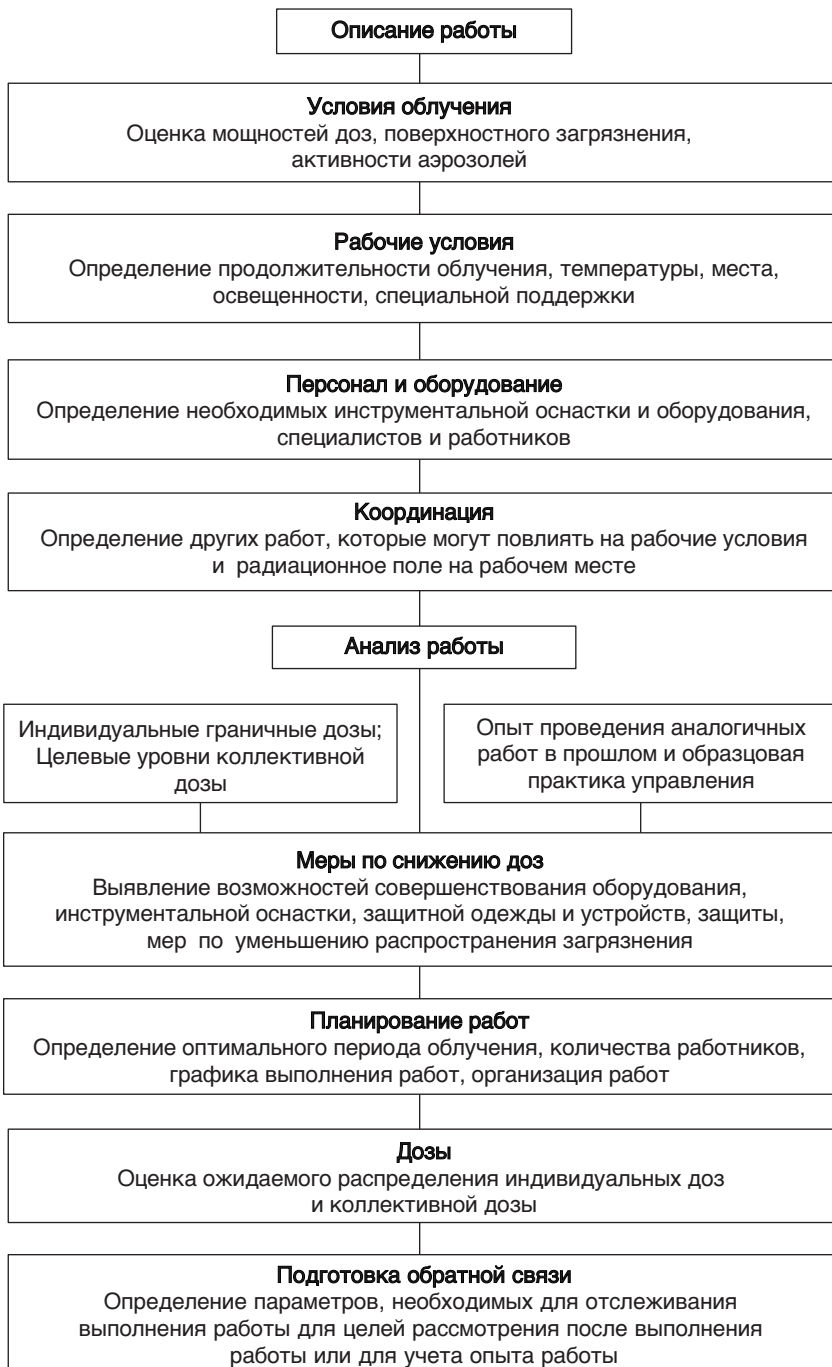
Описание работы

Условия облучения
Оценка мощностей доз, поверхностного загрязнения, активности аэрозолей

Рабочие условия
Определение продолжительности облучения, температуры, места, освещенности, специальной поддержки

Персонал и оборудование
Определение необходимых инструментальной оснастки и оборудования, специалистов и работников

Координация
Определение других работ, которые могут повлиять на рабочие условия и радиационное поле на рабочем месте

Анализ работы

Индивидуальные граничные дозы; Целевые уровни коллективной дозы

Опыт проведения аналогичных работ в прошлом и образцовая практика управления

Меры по снижению доз
Выявление возможностей совершенствования оборудования, инструментальной оснастки, защитной одежды и устройств, защиты, мер по уменьшению распространения загрязнения

Планирование работ
Определение оптимального периода облучения, количества работников, графика выполнения работ, организация работ

Дозы
Оценка ожидаемого распределения индивидуальных доз и коллективной дозы

Подготовка обратной связи
Определение параметров, необходимых для отслеживания выполнения работы для целей рассмотрения после выполнения работы или для учета опыта работы